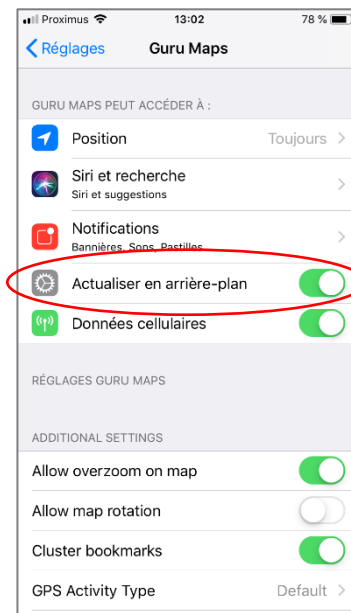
Proximus 13:02 78 %

Réglages Guru Maps

GURU MAPS PEUT ACCÉDER À :

Position Toujours

Siri et recherche
Siri et suggestions

Notifications
Bannières, Sons, Pastilles

Actualiser en arrière-plan

Données cellulaires

RÉGLAGES GURU MAPS

ADDITIONAL SETTINGS

Allow overzoom on map

Allow map rotation

Cluster bookmarks

GPS Activity Type Default